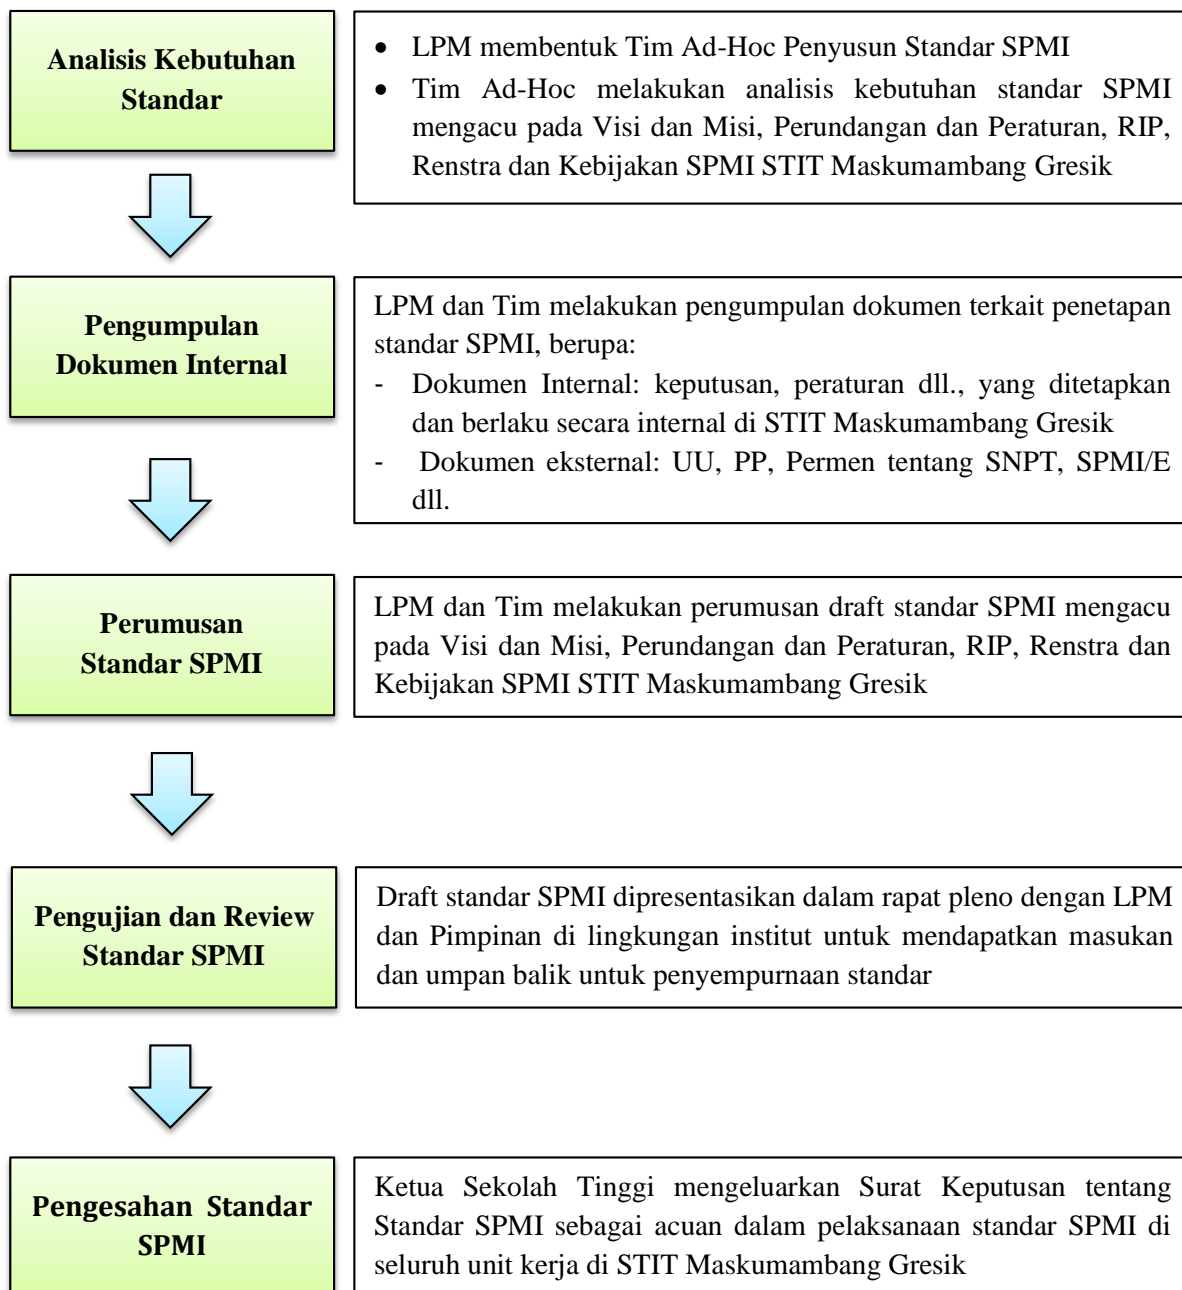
Analisis Kebutuhan Standar

- LPM membentuk Tim Ad-Hoc Penyusun Standar SPMI
- Tim Ad-Hoc melakukan analisis kebutuhan standar SPMI mengacu pada Visi dan Misi, Perundangan dan Peraturan, RIP, Renstra dan Kebijakan SPMI STIT Maskumambang Gresik

Pengumpulan Dokumen Internal

LPM dan Tim melakukan pengumpulan dokumen terkait penetapan standar SPMI, berupa:
- Dokumen Internal: keputusan, peraturan dll., yang ditetapkan dan berlaku secara internal di STIT Maskumambang Gresik
- Dokumen eksternal: UU, PP, Permen tentang SNPT, SPMI/E dll.

Perumusan Standar SPMI

LPM dan Tim melakukan perumusan draft standar SPMI mengacu pada Visi dan Misi, Perundangan dan Peraturan, RIP, Renstra dan Kebijakan SPMI STIT Maskumambang Gresik

Pengujian dan Review Standar SPMI

Draft standar SPMI dipresentasikan dalam rapat pleno dengan LPM dan Pimpinan di lingkungan institut untuk mendapatkan masukan dan umpan balik untuk penyempurnaan standar

Pengesahan Standar SPMI

Ketua Sekolah Tinggi mengeluarkan Surat Keputusan tentang Standar SPMI sebagai acuan dalam pelaksanaan standar SPMI di seluruh unit kerja di STIT Maskumambang Gresik